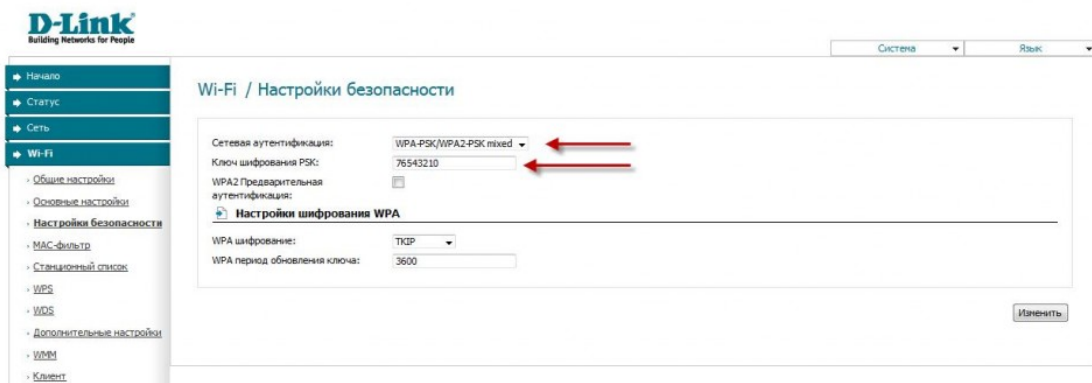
D-Link
Building Networks for People

Система
Язык

Начало
Статус
Сеть
Wi-Fi
Общие настройки
Основные настройки
Настройки безопасности
MAC-фильтр
Станционный список
WPS
WDS
Дополнительные настройки
WMM
Клиент

Wi-Fi / Настройки безопасности

Сетевая аутентификация: WPA-PSK/WPA2-PSK mixed
Ключ шифрования PSK: 76543210
WPA2 Предварительная аутентификация:

Настройки шифрования WPA

WPA шифрование: TKIP
WPA период обновления ключа: 3600

Изменить